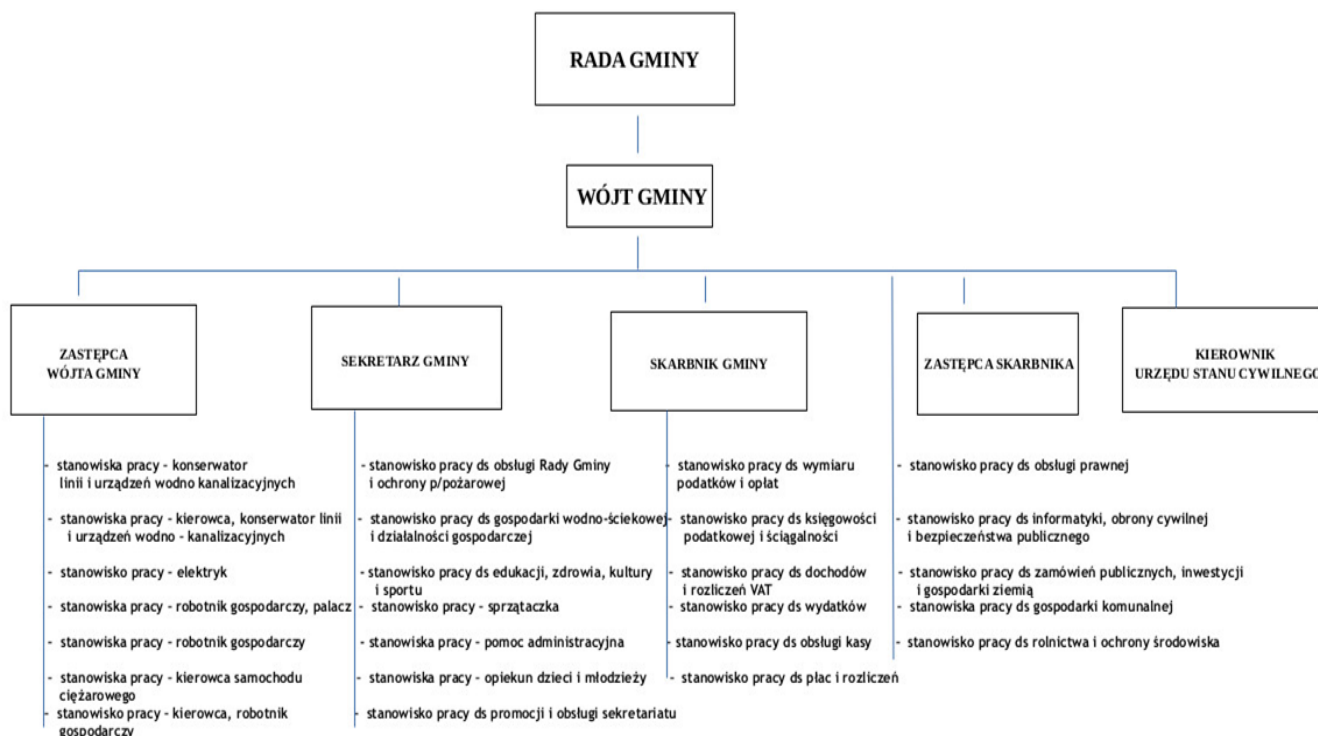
RADA GMINY

WÓJT GMINY

ZASTĘPCA WÓJTA GMINY

SEKRETARZ GMINY

SKARBNIK GMINY

ZASTĘPCA SKARBNIKA

KIEROWNIK URZĘDU STANU CYWILNEG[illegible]

- stanowiska pracy - konserwator linii i urządzeń wodno kanalizacyjnych

- stanowiska pracy - kierowca, konserwator linii i urządzeń wodno - kanalizacyjnych

- stanowisko pracy - elektryk

- stanowiska pracy - robotnik gospodarczy, palacz

- stanowiska pracy - robotnik gospodarczy

- stanowiska pracy - kierowca samochodu ciężarowego

- stanowisko pracy - kierowca, robotnik gospodarczy

- stanowisko pracy ds obsługi Rady Gminy i ochrony p/pożarowej

- stanowisko pracy ds gospodarki wodno-ściekowej i działalności gospodarczej

- stanowisko pracy ds edukacji, zdrowia, kultury i sportu

- stanowisko pracy - sprzątaczka

- stanowiska pracy - pomoc administracyjna

- stanowiska pracy - opiekun dzieci i młodzieży

- stanowisko pracy ds promocji i obsługi sekretariatu

- stanowisko pracy ds wymiaru podatków i opłat

- stanowisko pracy ds księgowości podatkowej i ściągalności

- stanowisko pracy ds dochodów i rozliczeń VAT

- stanowisko pracy ds wydatków

- stanowisko pracy ds obsługi kasy

- stanowisko pracy ds płac i rozliczeń

- stanowisko pracy ds obsługi prawnej

- stanowisko pracy ds informatyki, obrony cywilnej i bezpieczeństwa publicznego

- stanowisko pracy ds zamówień publicznych, inwestycji i gospodarki ziemią

- stanowiska pracy ds gospodarki komunalnej

- stanowisko pracy ds rolnictwa i ochrony środowiska